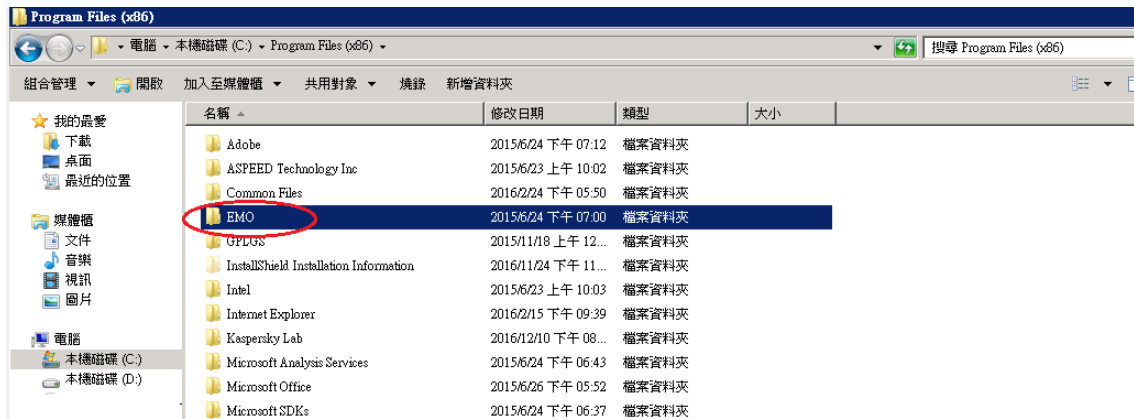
Program Files (x86)

▸ 電腦 ▸ 本機磁碟 (C:) ▸ Program Files (x86) ▸

搜尋 Program Files (x86)

組合管理 ▾ 開啟 加入至媒體櫃 ▾ 共用對象 ▾ 燒錄 新增資料夾

我的最愛
下載
桌面
最近的位置

媒體櫃
文件
音樂
視訊
圖片

電腦
本機磁碟 (C:)
本機磁碟 (D:)

| 名稱 | 修改日期 | 類型 | 大小 |
|---|---|---|---|
| Adobe | 2015/6/24 下午 07:12 | 檔案資料夾 | |
| ASPEED Technology Inc | 2015/6/23 上午 10:02 | 檔案資料夾 | |
| Common Files | 2016/2/24 下午 05:50 | 檔案資料夾 | |
| EMO | 2015/6/24 下午 07:00 | 檔案資料夾 | |
| GPLGS | 2015/11/18 上午 12... | 檔案資料夾 | |
| InstallShield Installation Information | 2016/11/24 下午 11... | 檔案資料夾 | |
| Intel | 2015/6/23 上午 10:03 | 檔案資料夾 | |
| Internet Explorer | 2016/2/15 下午 09:39 | 檔案資料夾 | |
| Kaspersky Lab | 2016/12/10 下午 08... | 檔案資料夾 | |
| Microsoft Analysis Services | 2015/6/24 下午 06:43 | 檔案資料夾 | |
| Microsoft Office | 2015/6/26 下午 05:52 | 檔案資料夾 | |
| Microsoft SDKs | 2015/6/24 下午 06:37 | 檔案資料夾 | |